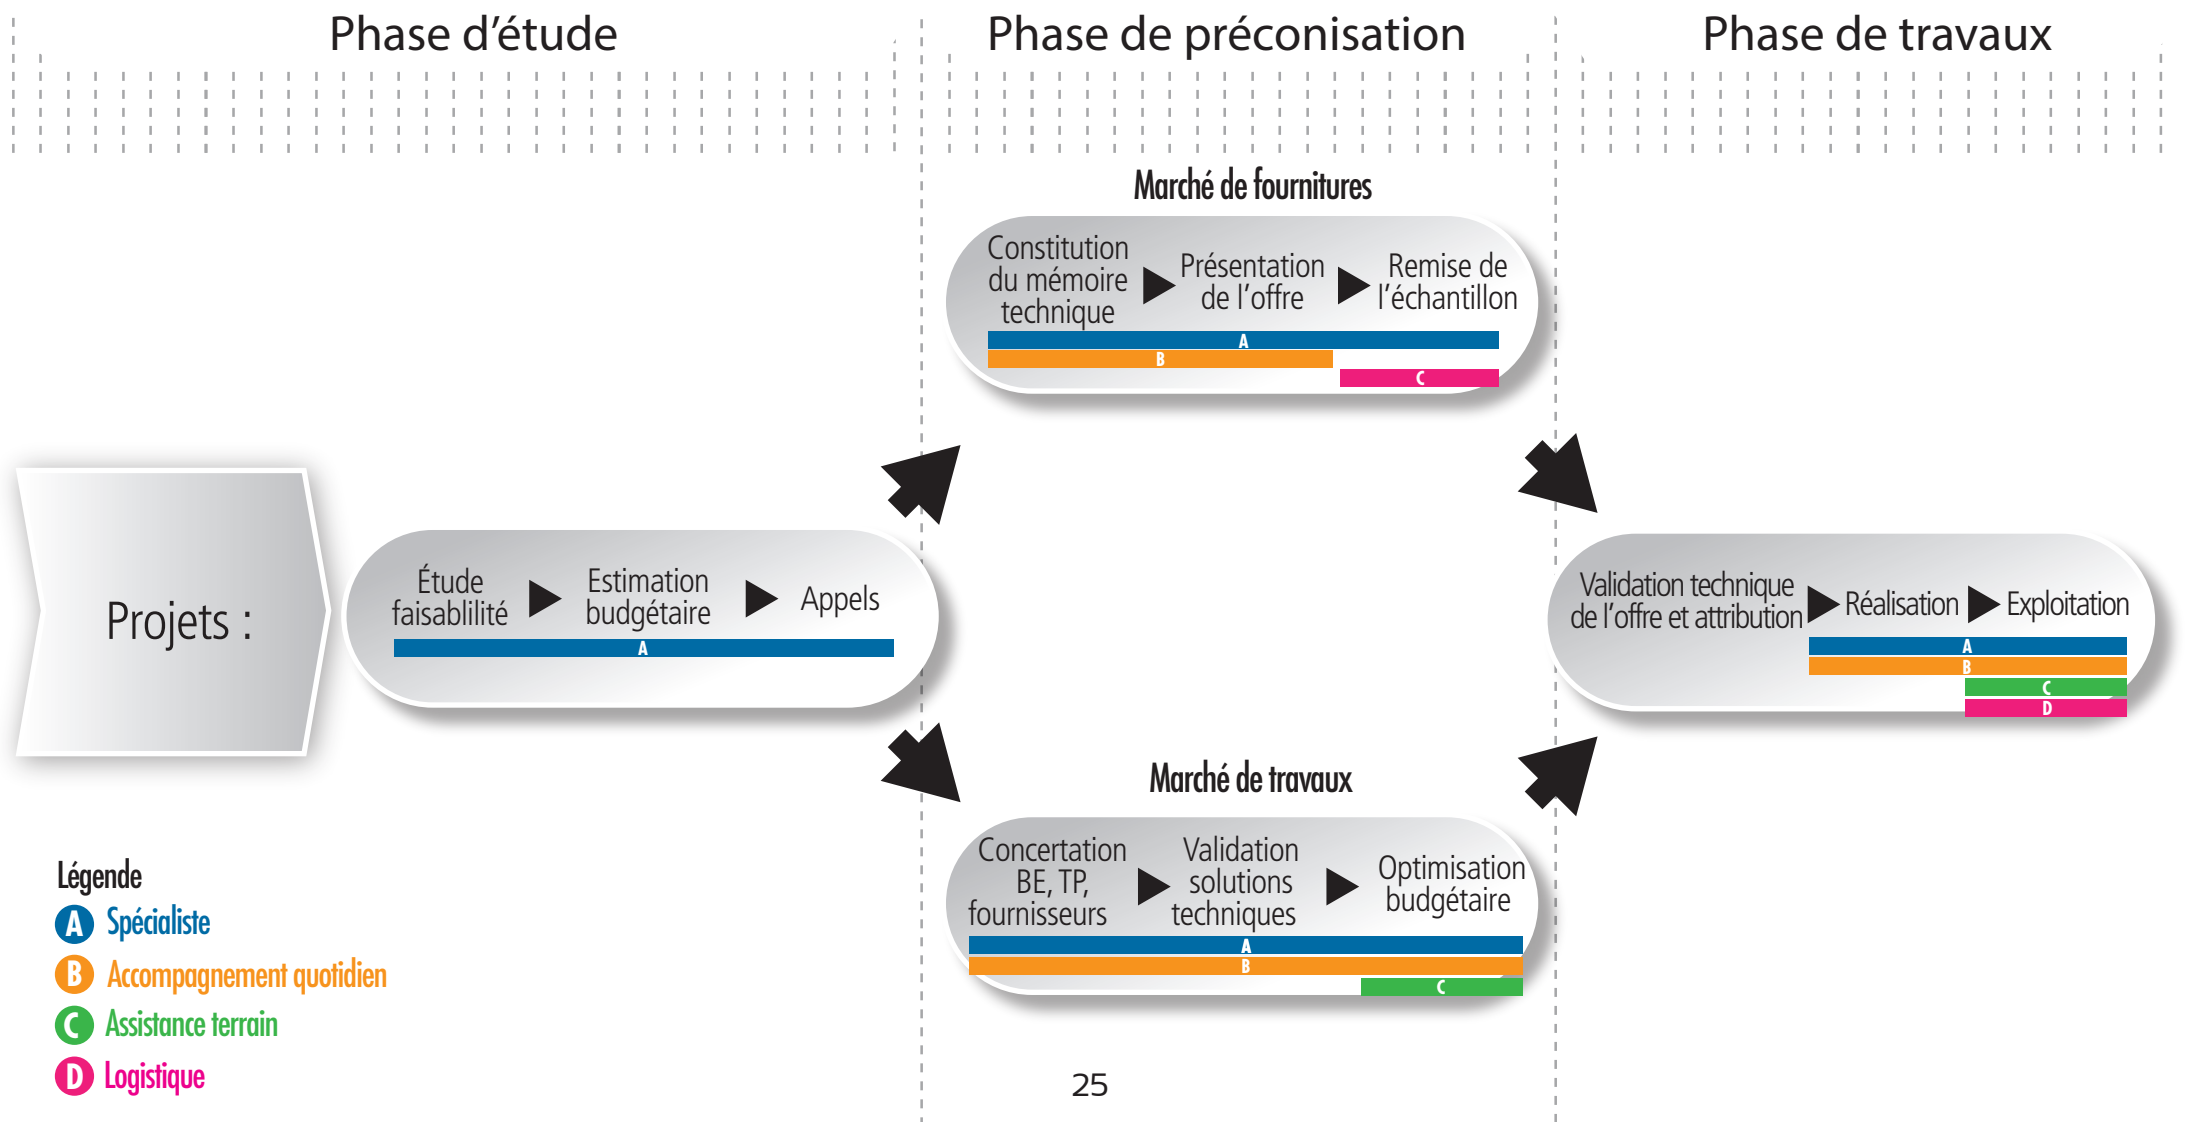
Phase d’étude

Phase de préconisation

Phase de travaux

Marché de fournitures

Constitution du mémoire technique ▶ Présentation de l’offre ▶ Remise de l’échantillon

A
B
C

Projets :

Étude faisablilité ▶ Estimation budgétaire ▶ Appels

A

Validation technique de l’offre et attribution ▶ Réalisation ▶ Exploitation

A
B
C
D

Marché de travaux

Concertation BE, TP, fournisseurs ▶ Validation solutions techniques ▶ Optimisation budgétaire

A
B
C

Légende
A Spécialiste
B Accompagnement quotidien
C Assistance terrain
D Logistique

25